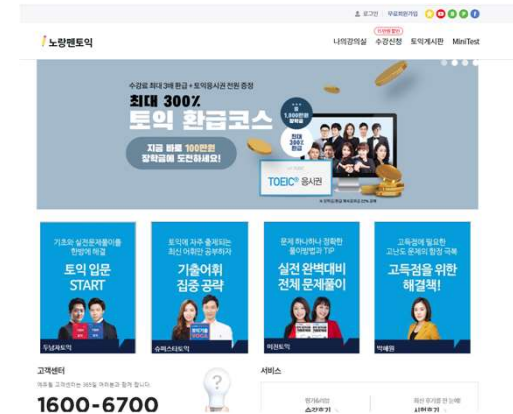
로그인 무료회원가입

노량펜토익

나의강의실 수강신청 토익게시판 MiniTest

수강료 최대 3배 환급 + 토익응시권 전원 증정

최대 300%
토익 환급코스

지금 바로 100만원 장학금에 도전하세요!

TOEIC 응시권

기초와 실전문제풀이를 한방에 해결
토익 입문 START

토익에 자주 출제되는 최신 어휘만 공부하자
기출어휘 집중 공략

문제 하나하나 정확한 풀이방법과 TIP
실전 완벽대비 전체 문제풀이

고득점에 필요한 고난도 문제의 함정 극복
고득점을 위한 해결책!

고객센터

1600-6700

서비스